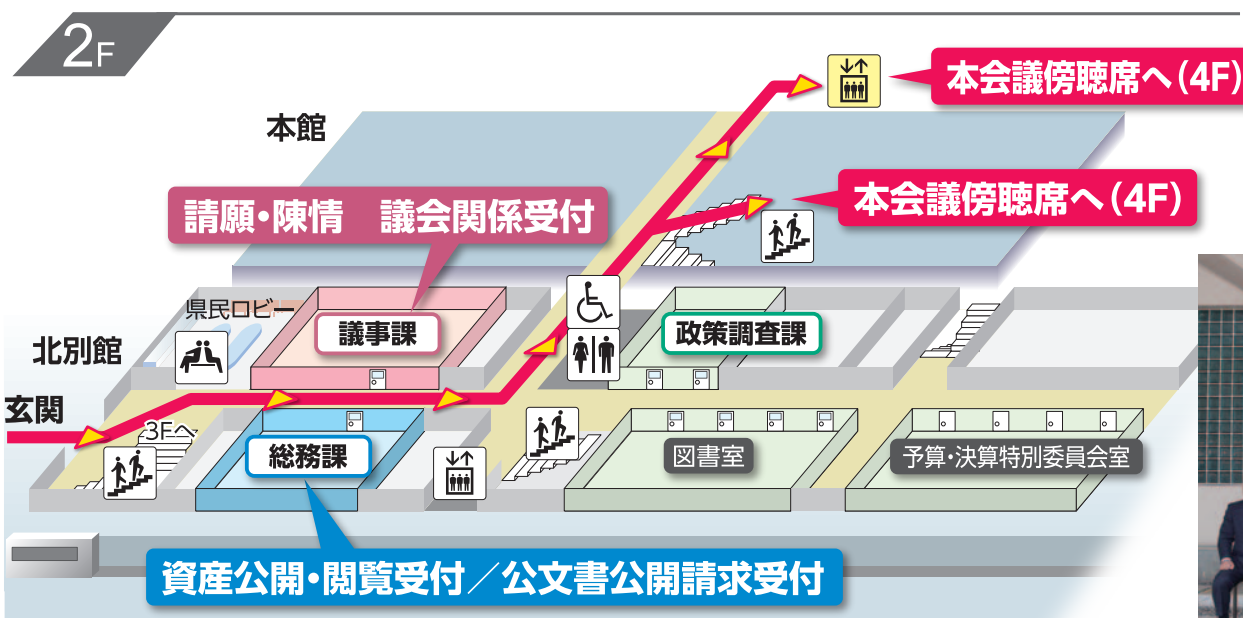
2F

本会議傍聴席へ(4F)

本館

本会議傍聴席へ(4F)

請願・陳情　議会関係受付

県民ロビー

議事課

政策調査課

北別館

玄関

3Fへ

総務課

図書室

予算・決算特別委員会室

資産公開・閲覧受付／公文書公開請求受付